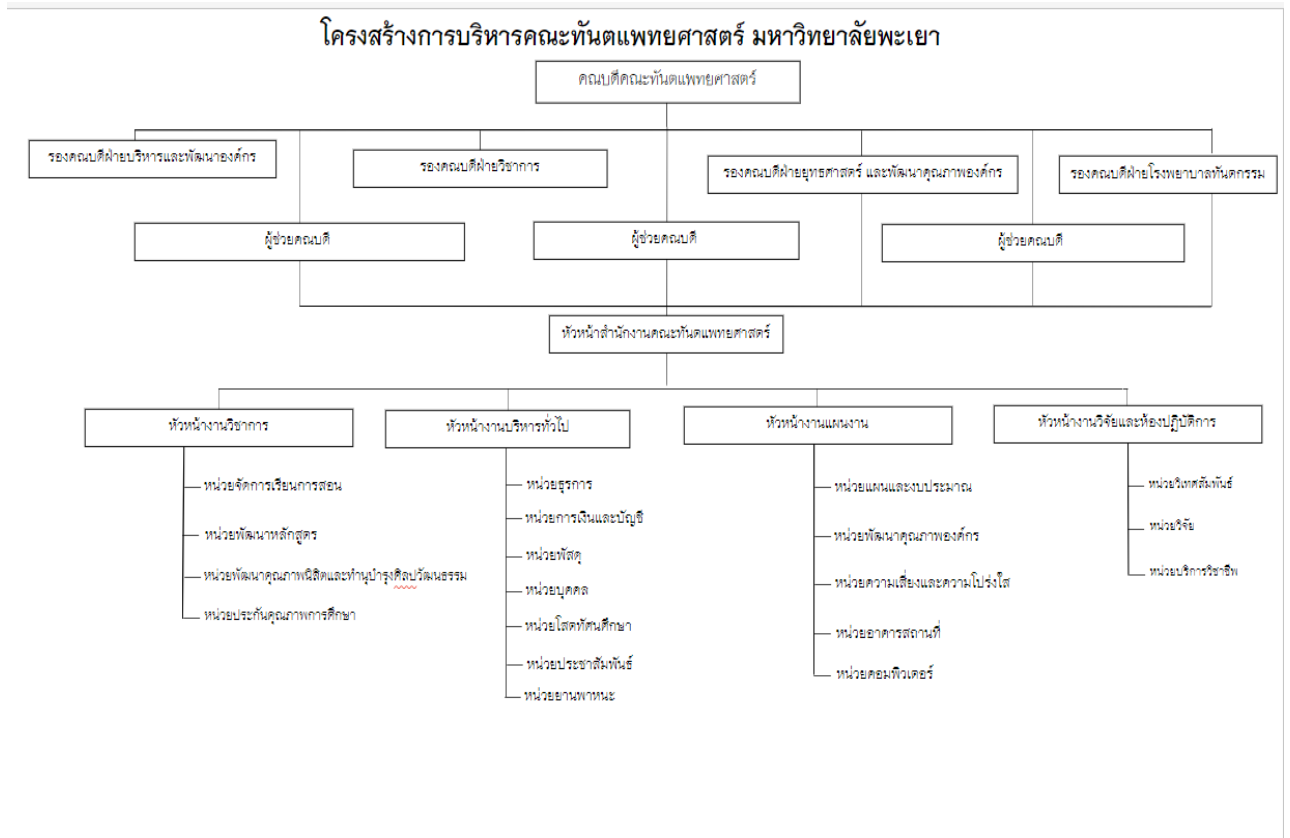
โครงสร้างการบริหารคณะทันตแพทยศาสตร์ มหาวิทยาลัยพะเยา

คณบดีคณะทันตแพทยศาสตร์

รองคณบดีฝ่ายบริหารและพัฒนาองค์กร

รองคณบดีฝ่ายวิชาการ

รองคณบดีฝ่ายยุทธศาสตร์ และพัฒนาคุณภาพองค์กร

รองคณบดีฝ่ายโรงพยาบาลทันตกรรม

ผู้ช่วยคณบดี

ผู้ช่วยคณบดี

ผู้ช่วยคณบดี

หัวหน้าสำนักงานคณะทันตแพทยศาสตร์

หัวหน้างานวิชาการ

หน่วยจัดการเรียนการสอน

หน่วยพัฒนาหลักสูตร

หน่วยพัฒนาคุณภาพนิสิตและทำนุบำรุงศิลปวัฒนธรรม

หน่วยประกันคุณภาพการศึกษา

หัวหน้างานบริหารทั่วไป

หน่วยธุรการ

หน่วยการเงินและบัญชี

หน่วยพัสดุ

หน่วยบุคคล

หน่วยโสตทัศนศึกษา

หน่วยประชาสัมพันธ์

หน่วยยานพาหนะ

หัวหน้างานแผนงาน

หน่วยแผนและงบประมาณ

หน่วยพัฒนาคุณภาพองค์กร

หน่วยความเสี่ยงและความโปร่งใส

หน่วยอาคารสถานที่

หน่วยคอมพิวเตอร์

หัวหน้างานวิจัยและห้องปฏิบัติการ

หน่วยวิเทศสัมพันธ์

หน่วยวิจัย

หน่วยบริการวิชาชีพ